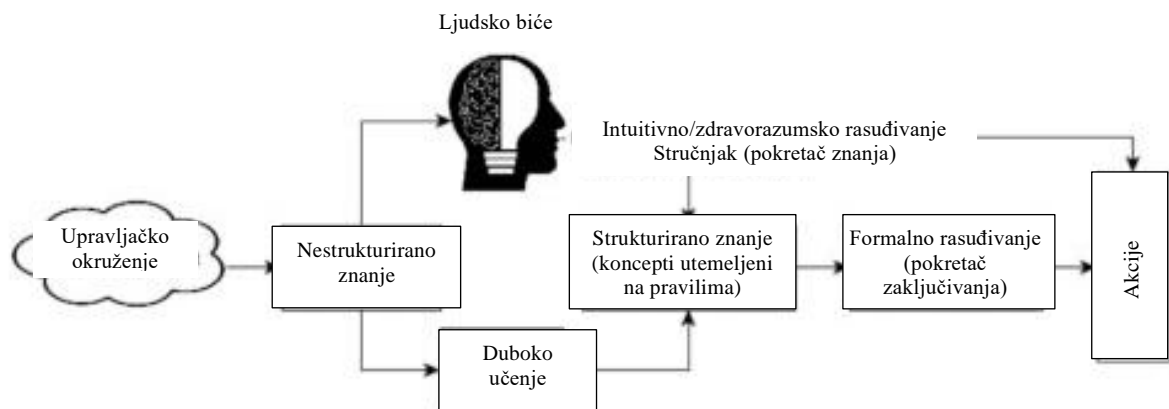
Ljudsko biće

Intuitivno/zdravorazumsko rasuđivanje
Stručnjak (pokretač znanja)

Upravljačko okruženje

Nestrukturirano znanje

Strukturirano znanje (koncepti utemeljeni na pravilima)

Formalno rasuđivanje (pokretač zaključivanja)

Akcije

Duboko učenje